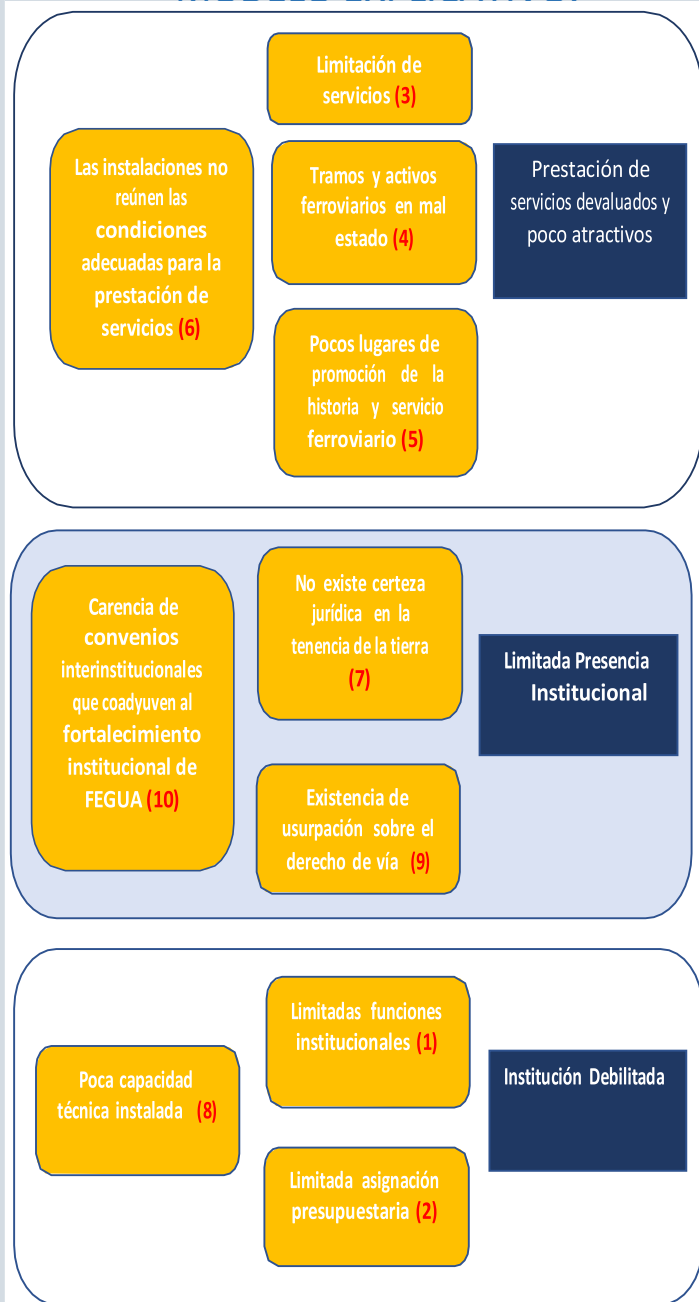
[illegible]

Limitación de servicios (3)

Las instalaciones no reúnen las condiciones adecuadas para la prestación de servicios (6)

Tramos y activos ferroviarios en mal estado (4)

Prestación de servicios devaluados y poco atractivos

Pocos lugares de promoción de la historia y servicio ferroviario (5)

Carencia de convenios interinstitucionales que coadyuven al fortalecimiento institucional de FEGUA (10)

No existe certeza jurídica en la tenencia de la tierra (7)

Limitada Presencia Institucional

Existencia de usurpación sobre el derecho de vía (9)

Limitadas funciones institucionales (1)

Poca capacidad técnica instalada (8)

Institución Debilitada

Limitada asignación presupuestaria (2)